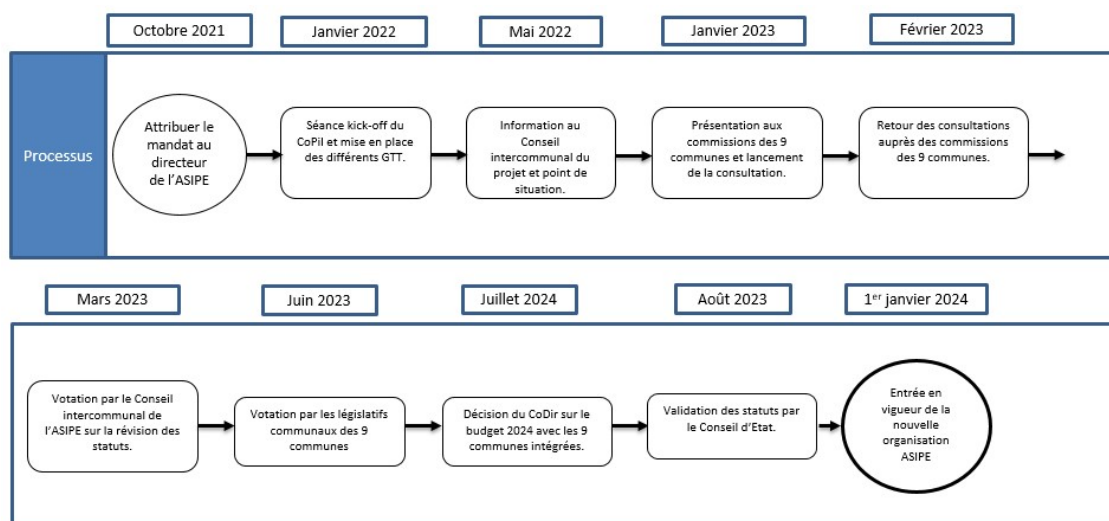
Octobre 2021

Janvier 2022

Mai 2022

Janvier 2023

Février 2023

Processus

Attribuer le mandat au directeur de l'ASIPE

Séance kick-off du CoPil et mise en place des différents GTT.

Information au Conseil intercommunal du projet et point de situation.

Présentation aux commissions des 9 communes et lancement de la consultation.

Retour des consultations auprès des commissions des 9 communes.

Mars 2023

Juin 2023

Juillet 2024

Août 2023

1$^{er}$ janvier 2024

Votation par le Conseil intercommunal de l'ASIPE sur la révision des statuts.

Votation par les législatifs communaux des 9 communes

Décision du CoDir sur le budget 2024 avec les 9 communes intégrées.

Validation des statuts par le Conseil d'Etat.

Entrée en vigueur de la nouvelle organisation ASIPE